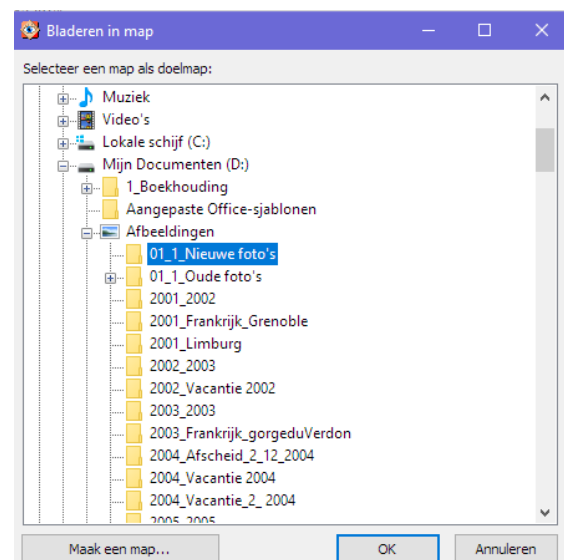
Bladeren in map

Selecteer een map als doelmap:

Muziek
Video's
Lokale schijf (C:)
Mijn Documenten (D:)
1_Boekhouding
Aangepaste Office-sjablonen
Afbeeldingen
01_1_Nieuwe foto's
01_1_Oude foto's
2001_2002
2001_Frankrijk_Grenoble
2001_Limburg
2002_2003
2002_Vacantie 2002
2003_2003
2003_Frankrijk_gorgeduVerdon
2004_Afscheid_2_12_2004
2004_Vacantie 2004
2004_Vacantie_2_ 2004
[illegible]

Maak een map...
OK
Annuleren